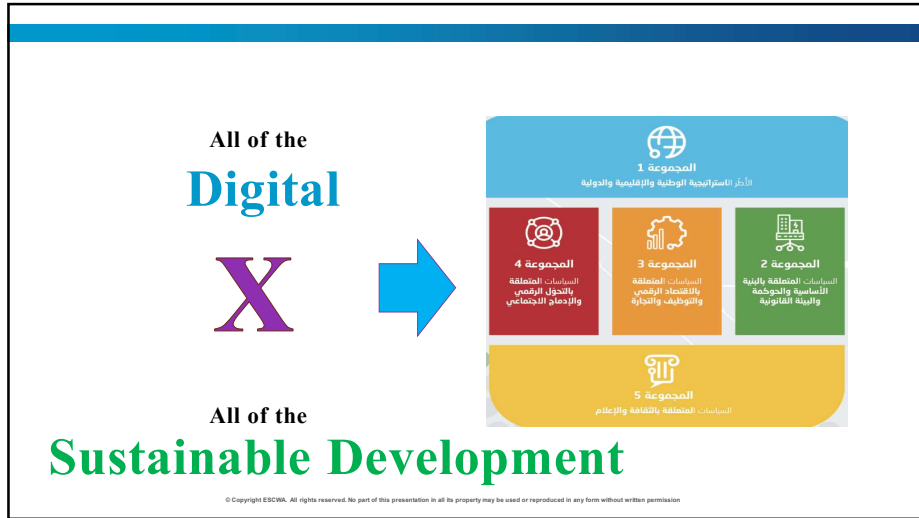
All of the
Digital
X
All of the
Sustainable Development

المجموعة 1
الأطر الاستراتيجية الوطنية والإقليمية والدولية

المجموعة 4
السياسات المتعلقة بالتحول الرقمي والإدماج الاجتماعي

المجموعة 3
السياسات المتعلقة بالاقتصاد الرقمي والتوظيف والتجارة

المجموعة 2
السياسات المتعلقة بالبنية الأساسية والحوكمة والبيئة القانونية

المجموعة 5
السياسات المتعلقة بالثقافة والإعلام

© Copyright ESCWA. All rights reserved. No part of this presentation in all its property may be used or reproduced in any form without written permission